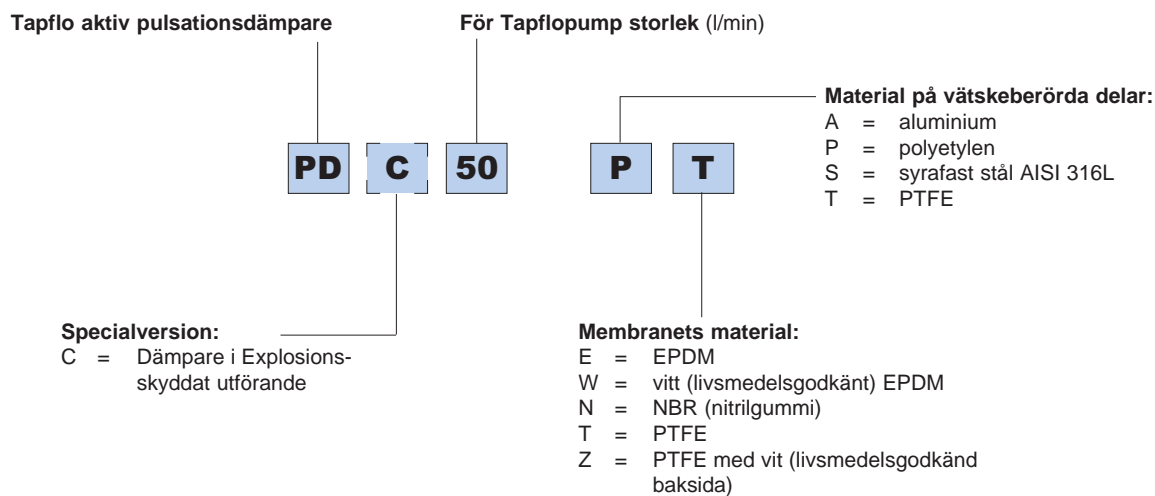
**Tapflo aktiv pulsationsdämpare**

**För Tapflopump storlek** (l/min)

**Material på vätskeberörda delar:**
A = aluminium
P = polyetylen
S = syrafast stål AISI 316L
T = PTFE

PD C 50 P T

**Specialversion:**
C = Dämpare i Explosionsskyddat utförande

**Membranets material:**
E = EPDM
W = vitt (livsmedelsgodkänt) EPDM
N = NBR (nitrilgummi)
T = PTFE
Z = PTFE med vit (livsmedelsgodkänd baksida)